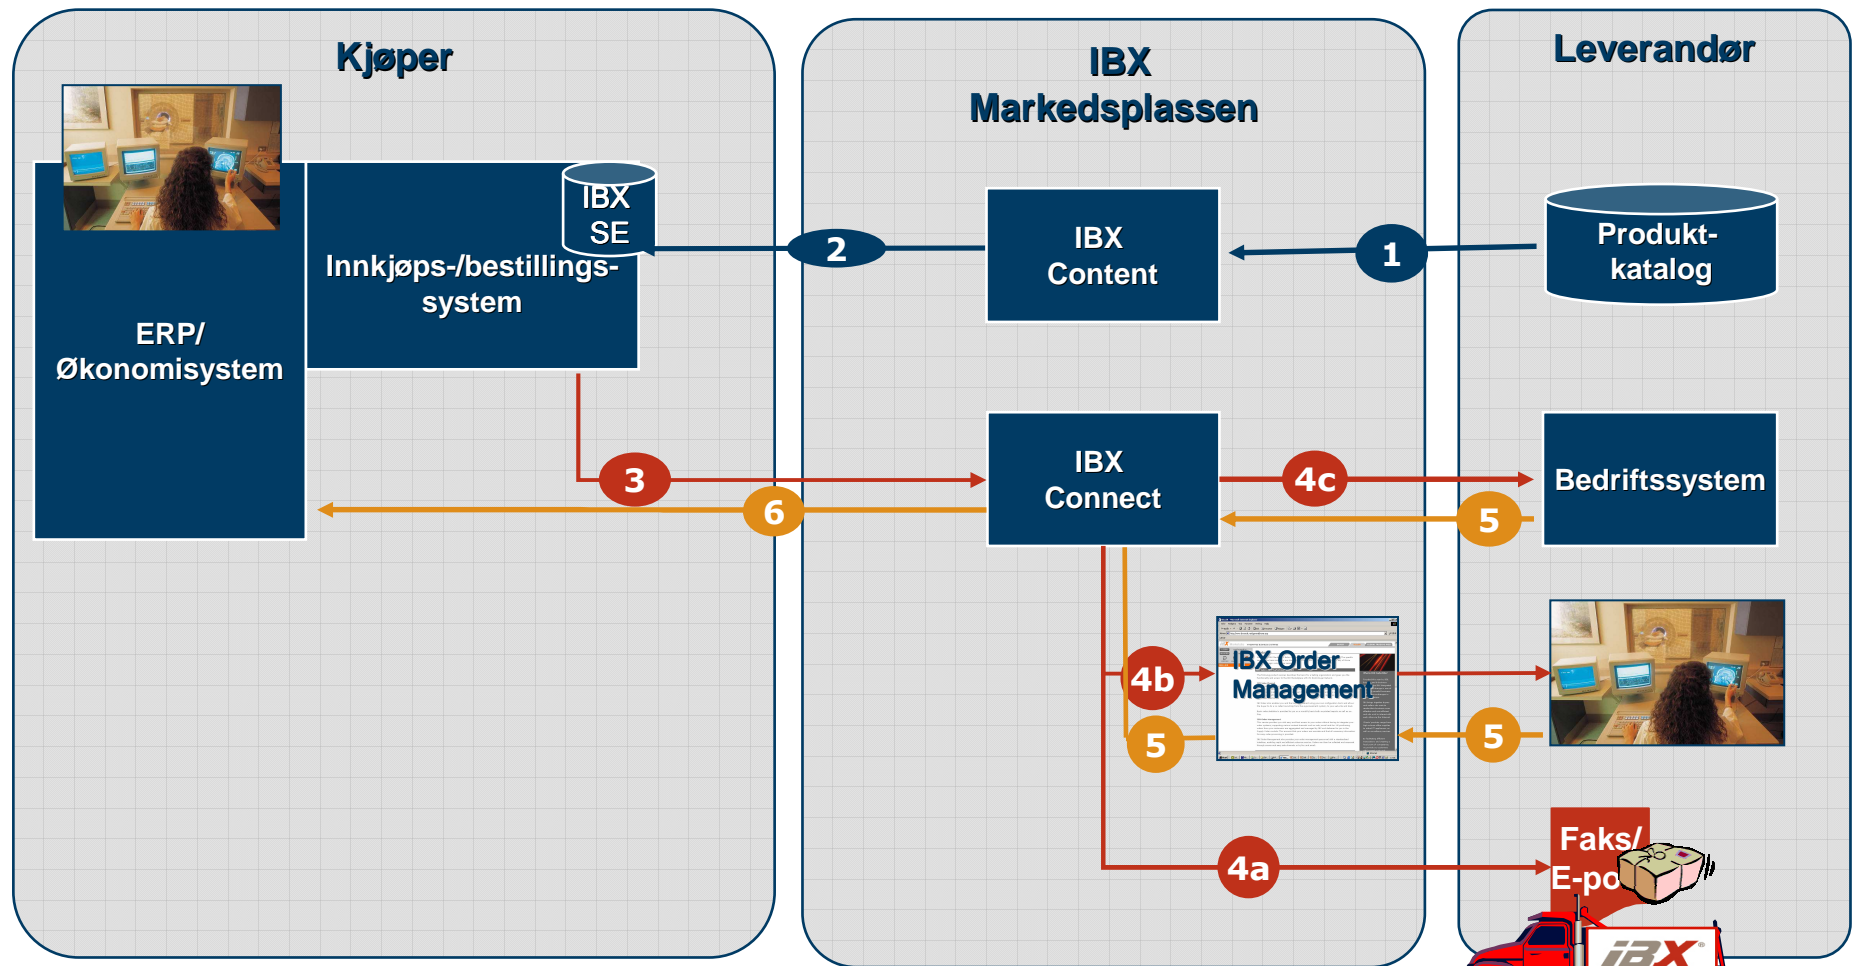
Kjøper

IBX Markedsplassen

Leverandør

IBX SE

Innkjøps-/bestillings-system

ERP/ Økonomisystem

2

IBX Content

1

Produkt-katalog

3

IBX Connect

4c

Bedriftssystem

6

5

4b

IBX Order Management

5

5

Faks/ E-po

4a

IBX